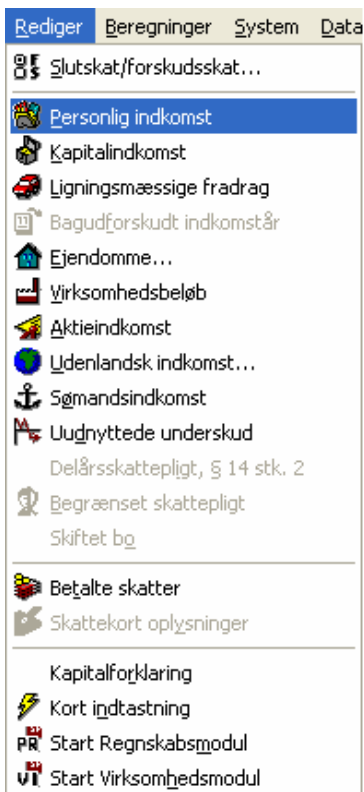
Rediger Beregninger System Data

Slutskat/forskudsskat...

Personlig indkomst
Kapitalindkomst
Ligningsmæssige fradrag
Bagudforskudt indkomstår
Ejendomme...
Virksomhedsbeløb
Aktieindkomst
Udenlandsk indkomst...
Sømandsindkomst
Uudnyttede underskud
Delårsskattepligt, § 14 stk. 2
Begrænset skattepligt
Skiftet bo

Betalte skatter
Skattekort oplysninger

Kapitalforklaring
Kort indtastning
Start Regnskabsmodul
Start Virksomhedsmodul